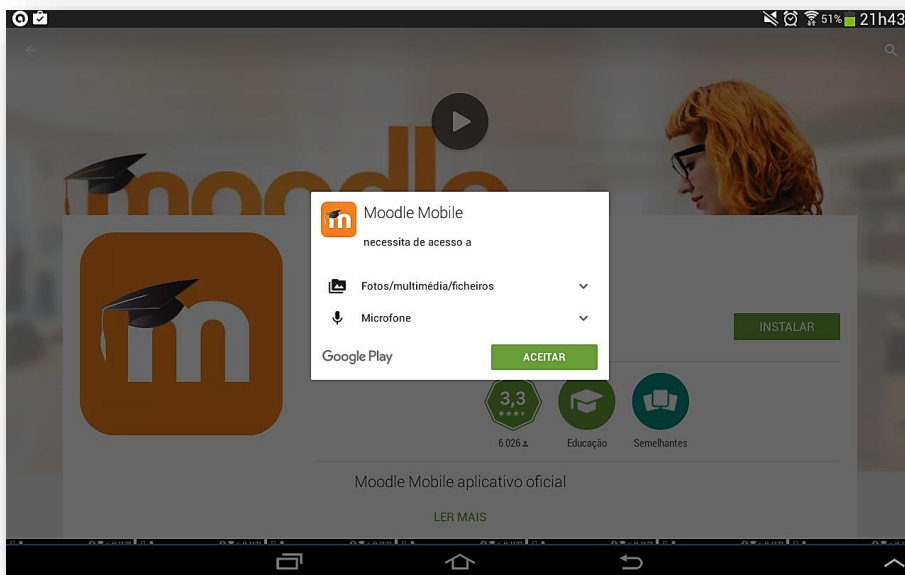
51% 21h43

moodle

Moodle Mobile
necessita de acesso a

Fotos/multimédia/ficheiros

Microfone

Google Play
ACEITAR

INSTALAR

3,3
★★★★
6 026

Educação

Semelhantes

Moodle Mobile aplicativo oficial

LER MAIS